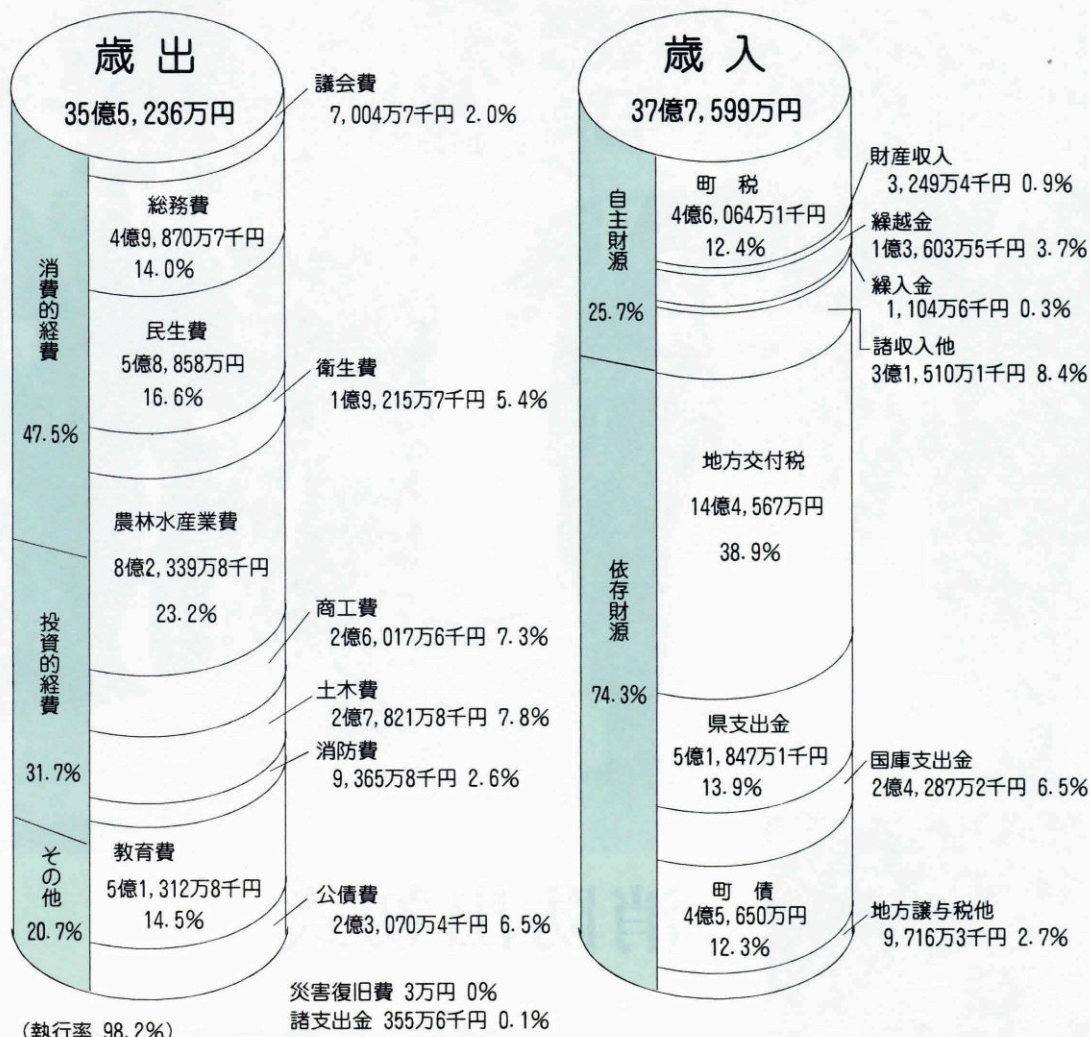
歳出
35億5,236万円

議会費
7,004万7千円 2.0%

消費的経費
47.5%

総務費
4億9,870万7千円
14.0%

民生費
5億8,858万円
16.6%

衛生費
1億9,215万7千円 5.4%

農林水産業費
8億2,339万8千円
23.2%

投資的経費
31.7%

商工費
2億6,017万6千円 7.3%

土木費
2億7,821万8千円 7.8%

消防費
9,365万8千円 2.6%

その他
20.7%

教育費
5億1,312万8千円
14.5%

公債費
2億3,070万4千円 6.5%

災害復旧費 3万円 0%
諸支出金 355万6千円 0.1%

(執行率 98.2%)

歳入
37億7,599万円

自主財源
25.7%

町 税
4億6,064万1千円
12.4%

財産収入
3,249万4千円 0.9%

繰越金
1億3,603万5千円 3.7%

繰入金
1,104万6千円 0.3%

諸収入他
3億1,510万1千円 8.4%

依存財源
74.3%

地方交付税
14億4,567万円
38.9%

県支出金
5億1,847万1千円
13.9%

国庫支出金
2億4,287万2千円 6.5%

町 債
4億5,650万円
12.3%

地方譲与税他
9,716万3千円 2.7%